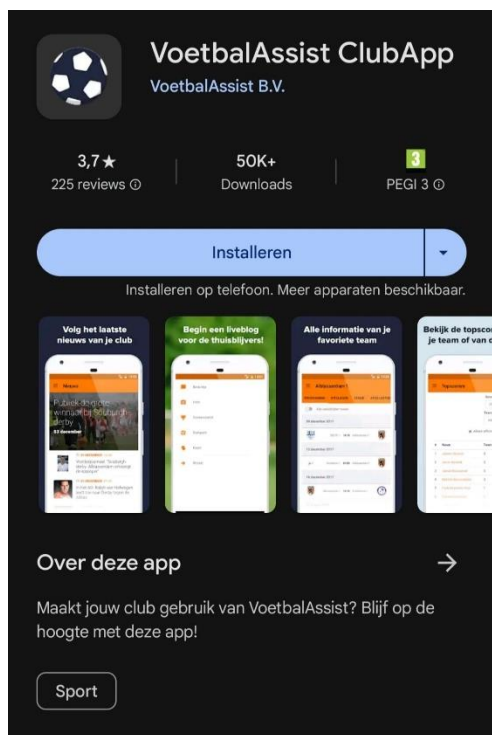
VoetbalAssist ClubApp
VoetbalAssist B.V.

3,7★
225 reviews ⓘ

50K+
Downloads

3
PEGI 3 ⓘ

Installeren

Installeren op telefoon. Meer apparaten beschikbaar.

Volg het laatste nieuws van je club

Begin een liveblog voor de thuisblijvers!

Alle informatie van je favoriete team

Bekijk de topsco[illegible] je team of van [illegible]

Nieuws

Publiek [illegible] derby

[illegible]

Over deze app

Maakt jouw club gebruik van VoetbalAssist? Blijf op de hoogte met deze app!

Sport